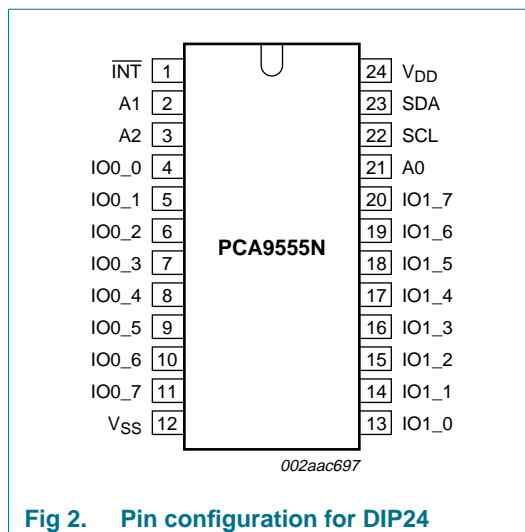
$\overline{INT}$ 1
A1 2
A2 3
IO0_0 4
IO0_1 5
IO0_2 6
IO0_3 7
IO0_4 8
IO0_5 9
IO0_6 10
IO0_7 11
$V_{SS}$ 12

PCA9555N

24 $V_{DD}$
23 SDA
22 SCL
21 A0
20 IO1_7
19 IO1_6
18 IO1_5
17 IO1_4
16 IO1_3
15 IO1_2
14 IO1_1
13 IO1_0

002aac697

Fig 2. Pin configuration for DIP24